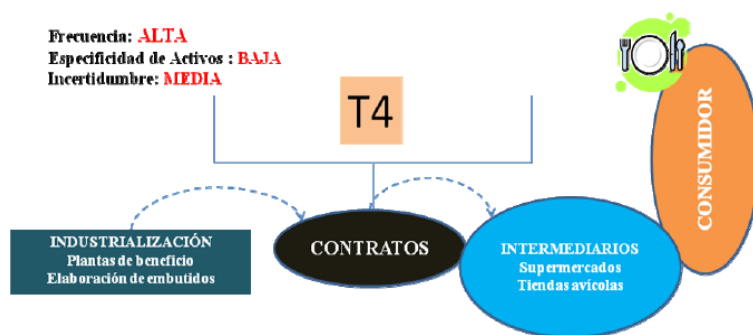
Frecuencia: ALTA
Especificidad de Activos : BAJA
Incertidumbre: MEDIA

T4

CONSUMIDOR

INDUSTRIALIZACIÓN
Plantas de beneficio
Elaboración de embutidos

CONTRATOS

INTERMEDIARIOS
Supermercados
Tiendas avicolas